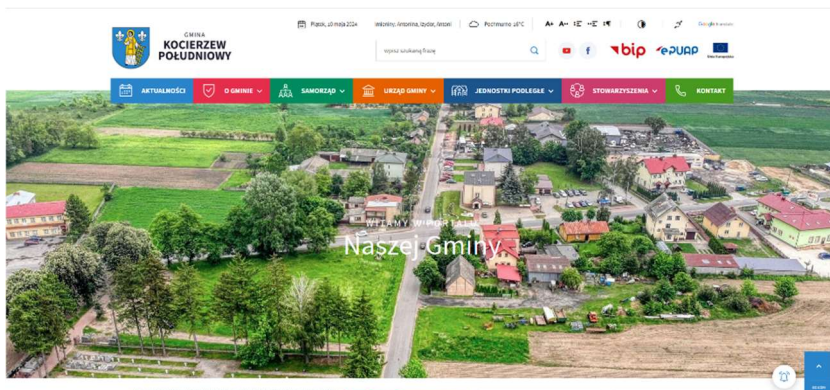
GMINA
KOCIERZEW
POŁUDNIOWY

Piątek, 10 maja 2024

Imieniny: Antonina, Izydor, Antoni

Pochmurno 16°C

A+ A- Google translate

wpisz szukaną frazę

bip ePUAP

AKTUALNOŚCI
O GMINIE
SAMORZĄD
URZĄD GMINY
JEDNOSTKI PODLEGŁE
STOWARZYSZENIA
KONTAKT

WITAMY NA STRONIE
Naszej Gminy